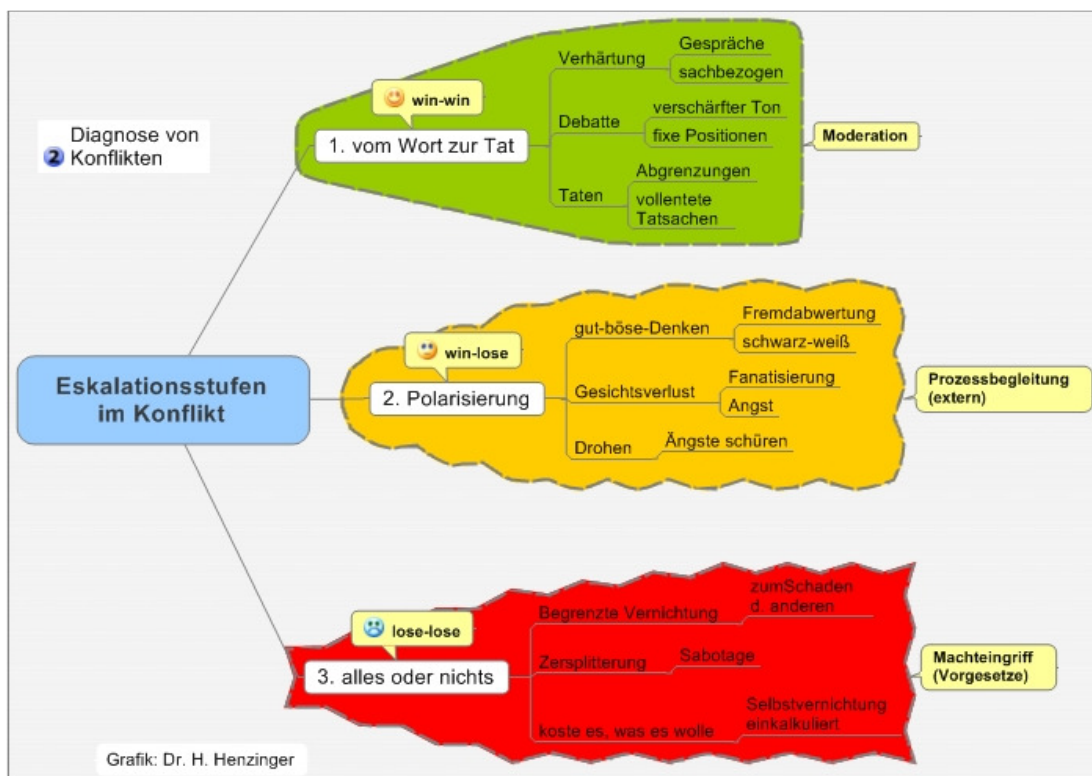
2 Diagnose von Konflikten

Eskalationsstufen im Konflikt

win-win

1. vom Wort zur Tat

Verhärtung
Gespräche
sachbezogen

Debatte
verschärfter Ton
fixe Positionen

Taten
Abgrenzungen
vollentete Tatsachen

Moderation

win-lose

2. Polarisierung

gut-böse-Denken
Fremdabwertung
schwarz-weiß

Gesichtsverlust
Fanatisierung
Angst

Drohen
Ängste schüren

Prozessbegleitung (extern)

lose-lose

3. alles oder nichts

Begrenzte Vernichtung
zumSchaden d. anderen

Zersplitterung
Sabotage

koste es, was es wolle
Selbstvernichtung einkalkuliert

Machteingriff (Vorgesetze)

Grafik: Dr. H. Henzinger